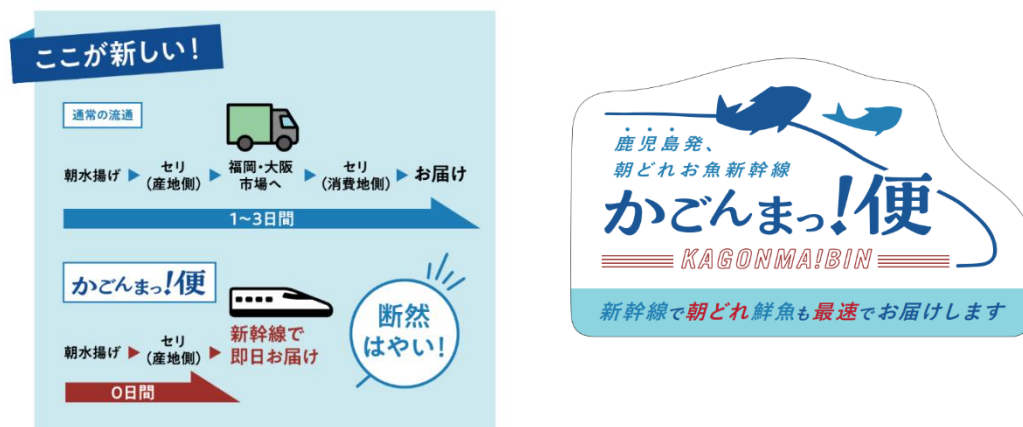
ここが新しい!

通常の流通

朝水揚げ ▶ セリ（産地側） ▶ 福岡・大阪市場へ ▶ セリ（消費地側） ▶ お届け

1~3日間

かごんまっ!便

朝水揚げ ▶ セリ（産地側） ▶ 新幹線で即日お届け

断然はやい!

0日間

鹿児島発、朝どれお魚新幹線

かごんまっ!便

KAGONMA!BIN

新幹線で朝どれ鮮魚も最速でお届けします